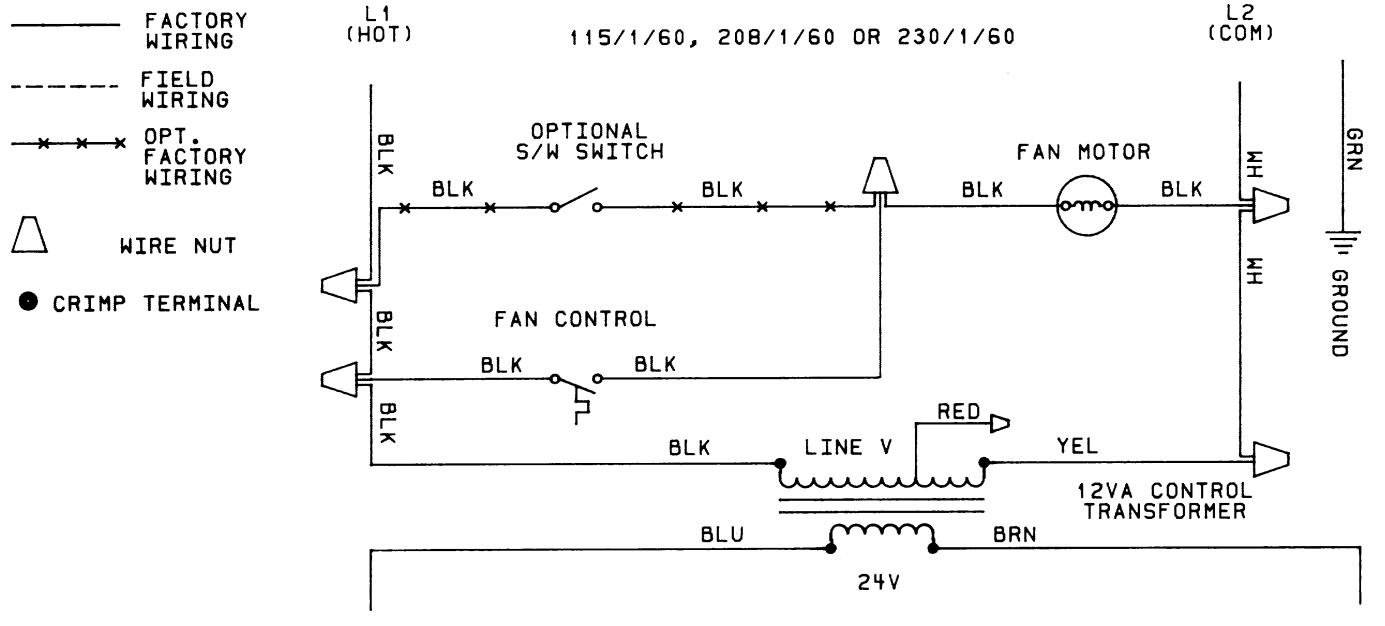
FACTORY WIRING

FIELD WIRING

OPT. FACTORY WIRING

WIRE NUT

CRIMP TERMINAL

L1 (HOT)

115/1/60, 208/1/60 OR 230/1/60

L2 (COM)

BLK

OPTIONAL S/W SWITCH

BLK

BLK

FAN MOTOR

BLK

BLK

WH

GRN

WH

GROUND

BLK

FAN CONTROL

BLK

BLK

BLK

RED

BLK

LINE V

YEL

12VA CONTROL TRANSFORMER

BLU

BRN

24V